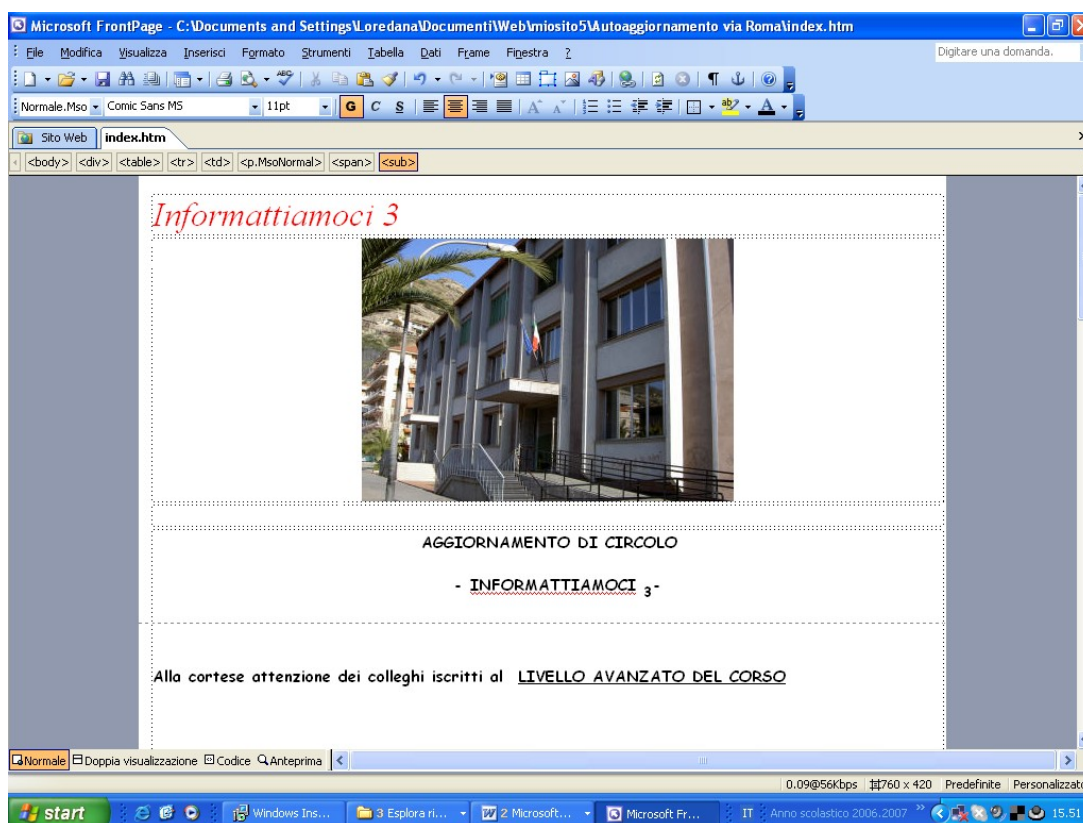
Microsoft FrontPage - C:\Documents and Settings\Loredana\Documenti\Web\miosito5\Autoaggiornamento via Roma\index.htm

File Modifica Visualizza Inserisci Formato Strumenti Tabella Dati Frame Finestra ?

Digitare una domanda.

Normale.Mso Comic Sans MS 11pt G C S

Sito Web index.htm

<body> <div> <table> <tr> <td> <p.MsoNormal> <span> <sub>

Informattiamoci 3

AGGIORNAMENTO DI CIRCOLO

- INFORMATTIAMOCI $_3$-

Alla cortese attenzione dei colleghi iscritti al LIVELLO AVANZATO DEL CORSO

Normale Doppia visualizzazione Codice Anteprima

0.09@56Kbps 760 x 420 Predefinite Personalizzat

start Windows Ins... 3 Esplora ri... 2 Microsoft... Microsoft Fr... IT Anno scolastico 2006.2007 15.51